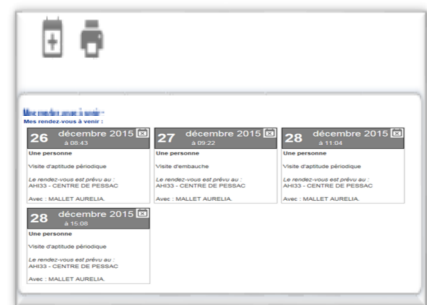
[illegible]
Mes rendez-vous à venir :

26 décembre 2015
à 08:43
Une personne
Visite d'aptitude périodique
Le rendez-vous est prévu au :
AHI33 - CENTRE DE PESSAC
Avec : MALLET AURELIA.

27 décembre 2015
à 09:22
Une personne
Visite d'embauche
Le rendez-vous est prévu au :
AHI33 - CENTRE DE PESSAC
Avec : MALLET AURELIA.

28 décembre 2015
à 11:04
Une personne
Visite d'aptitude périodique
Le rendez-vous est prévu au :
AHI33 - CENTRE DE PESSAC
Avec : MALLET AURELIA.

28 décembre 2015
à 15:08
Une personne
Visite d'aptitude périodique
Le rendez-vous est prévu au :
AHI33 - CENTRE DE PESSAC
Avec : MALLET AURELIA.